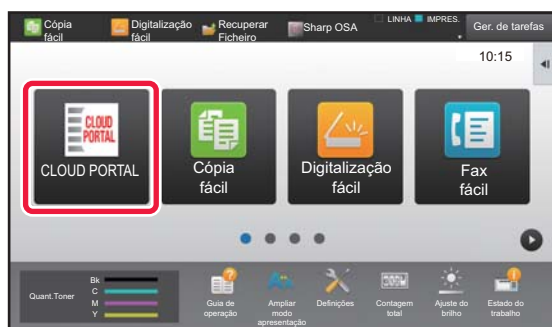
Cópia fácil
Digitalização fácil
Recuperar Ficheiro
Sharp OSA
LINHA
IMPRES.
Ger. de tarefas
10:15

CLOUD PORTAL
CLOUD PORTAL
Cópia fácil
Digitalização fácil
Fax fácil

Quant.Toner
Bk
C
M
Y
Guia de operação
Ampliar modo apresentação
Definições
Contagem total
Ajuste do brilho
Estado do trabalho